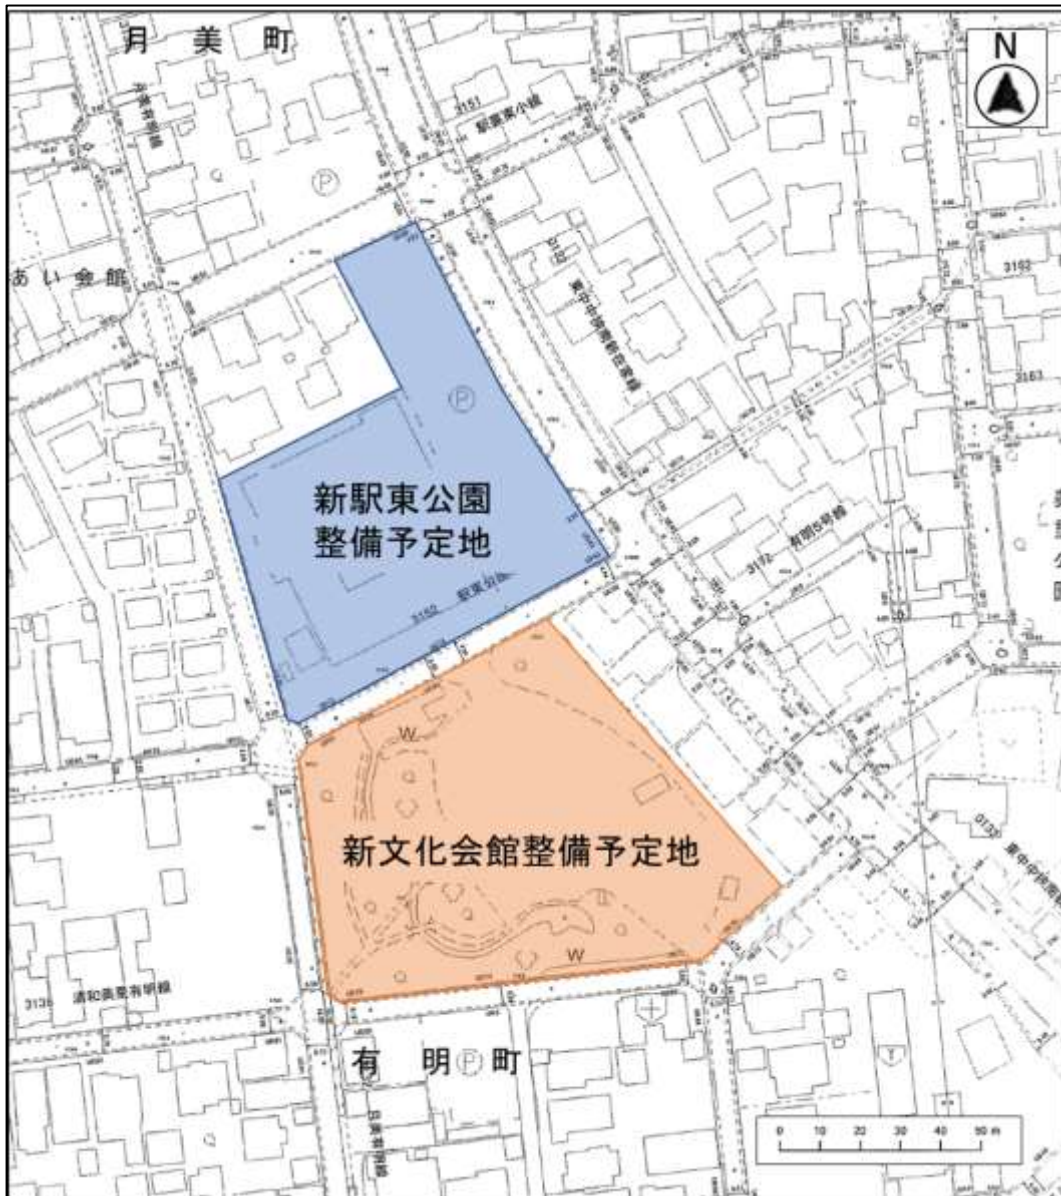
月 美 町

N

3151

駅東東小線

Ⓟ

あい 会 館

3192

東中学校通線

Ⓟ

3153

新駅東公園
整備予定地

3172 有明5号線

駅東公園

3152

W

新文化会館整備予定地

東中学校通線

W

3135 浦和美園有明線

有 明 Ⓟ 町

0 10 20 30 40 50 m